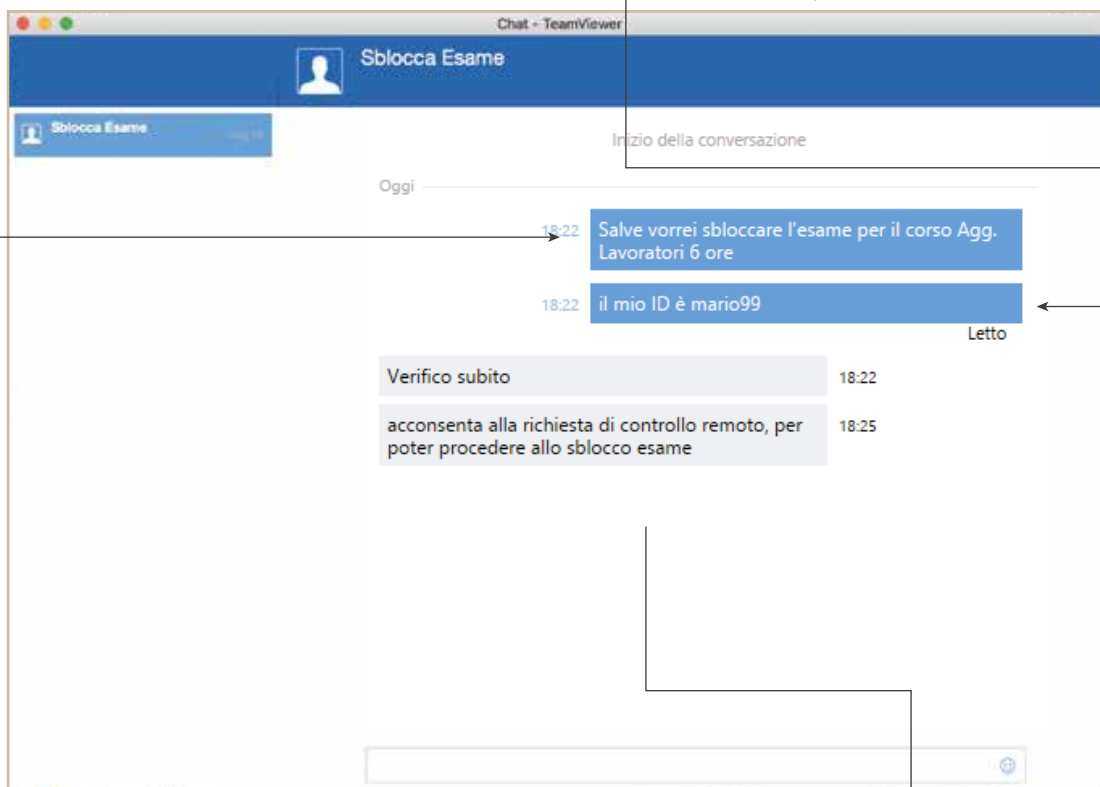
Chat - TeamViewer

Sblocca Esame

Sblocca Esame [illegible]

Inizio della conversazione

Oggi

18:22 Salve vorrei sbloccare l'esame per il corso Agg. Lavoratori 6 ore

18:22 il mio ID è mario99

Letto

Verifico subito 18:22

acconsenta alla richiesta di controllo remoto, per poter procedere allo sblocco esame 18:25